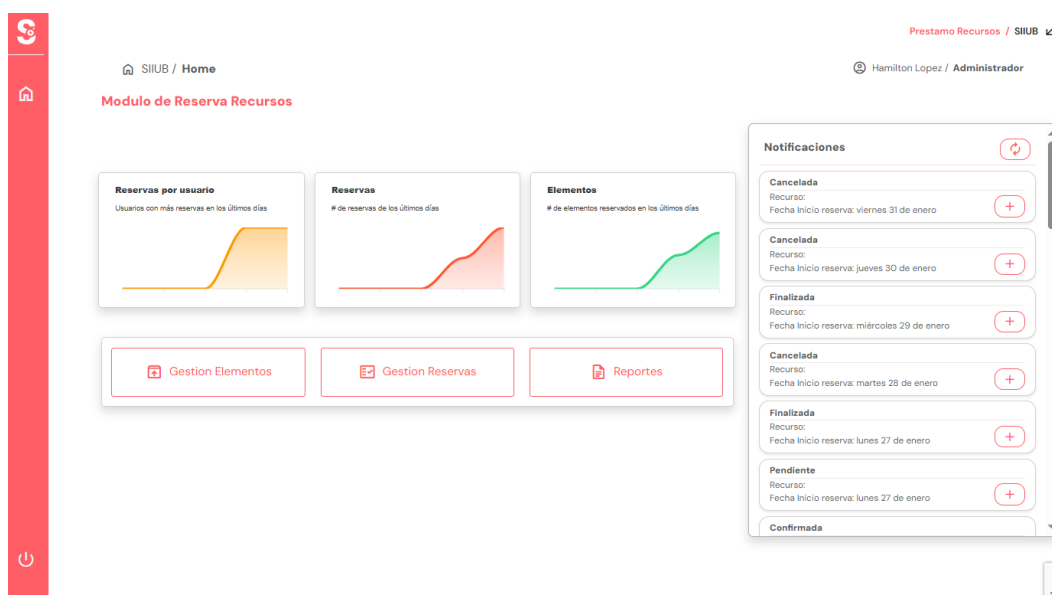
Prestamo Recursos / SIIUB

SIIUB / Home

Hamilton Lopez / Administrador

Modulo de Reserva Recursos

Reservas por usuario
Usuarios con más reservas en los últimos días

Reservas
# de reservas de los últimos días

Elementos
# de elementos reservados en los últimos días

Gestion Elementos

Gestion Reservas

Reportes

Notificaciones

Cancelada
Recurso:
Fecha Inicio reserva: viernes 31 de enero

Cancelada
Recurso:
Fecha Inicio reserva: jueves 30 de enero

Finalizada
Recurso:
Fecha Inicio reserva: miércoles 29 de enero

Cancelada
Recurso:
Fecha Inicio reserva: martes 28 de enero

Finalizada
Recurso:
Fecha Inicio reserva: lunes 27 de enero

Pendiente
Recurso:
Fecha Inicio reserva: lunes 27 de enero

Confirmada